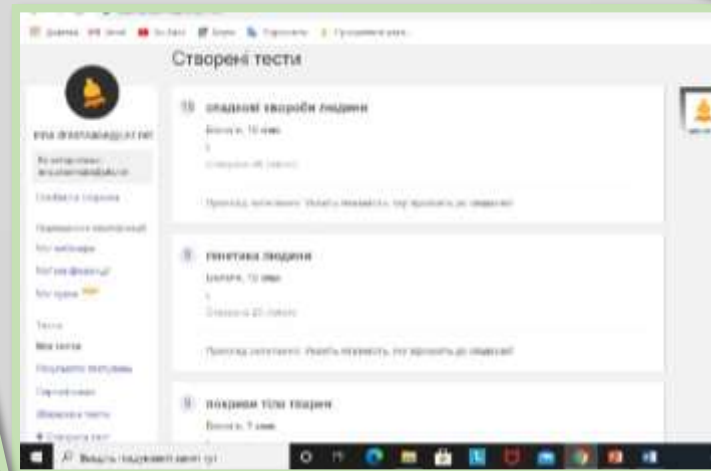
Створені тести

15 спадкові хвороби людини
Біологія, 10 клас

Перегляд заголовку. Увійдіть особисто, пер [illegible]

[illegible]

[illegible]

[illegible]

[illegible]

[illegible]

Тести

Мої тести

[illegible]

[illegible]

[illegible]

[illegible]

9 генетика людини
Біологія, 10 клас

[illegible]

Перегляд заголовку. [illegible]

9 покриви тіла тварин
Біологія, 7 клас

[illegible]